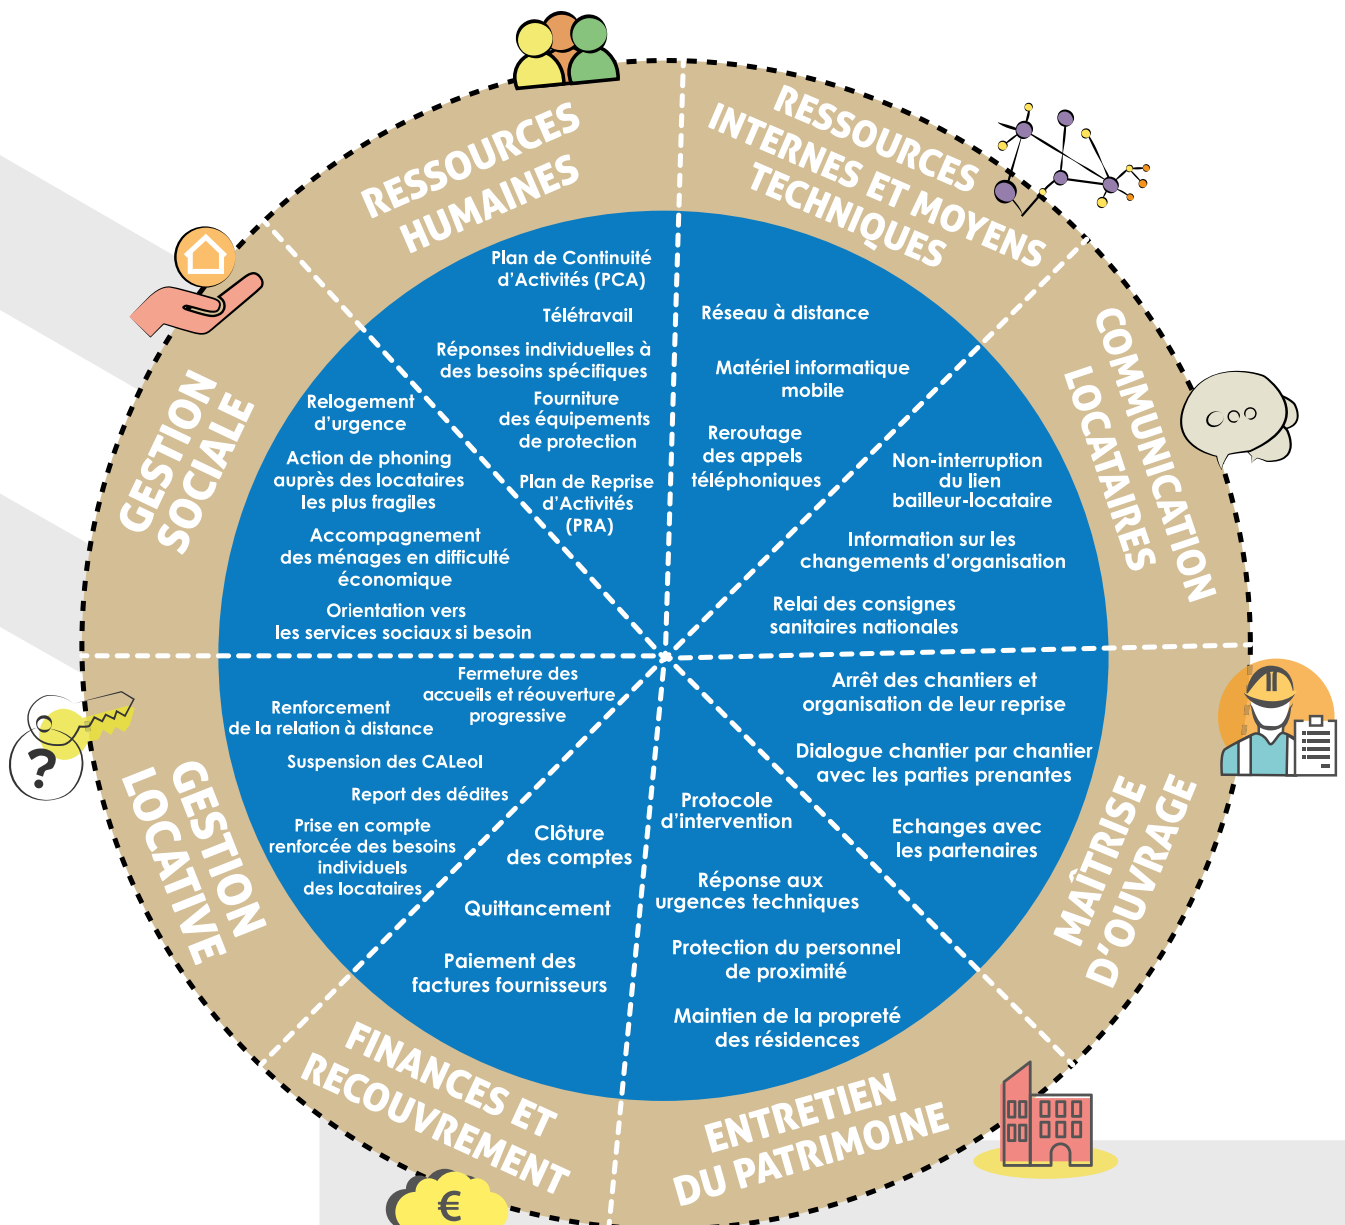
RESSOURCES HUMAINES

Plan de Continuité d'Activités (PCA)

Télétravail

Réponses individuelles à des besoins spécifiques

Fourniture des équipements de protection

Plan de Reprise d'Activités (PRA)

RESSOURCES INTERNES ET MOYENS TECHNIQUES

Réseau à distance

Matériel informatique mobile

Reroutage des appels téléphoniques

COMMUNICATION LOCATAIRES

Non-interruption du lien bailleur-locataire

Information sur les changements d'organisation

Relai des consignes sanitaires nationales

MAÎTRISE D'OUVRAGE

Arrêt des chantiers et organisation de leur reprise

Dialogue chantier par chantier avec les parties prenantes

Echanges avec les partenaires

ENTRETIEN DU PATRIMOINE

Protocole d'intervention

Réponse aux urgences techniques

Protection du personnel de proximité

Maintien de la propreté des résidences

FINANCES ET RECOUVREMENT

Clôture des comptes

Quittancement

Paiement des factures fournisseurs

GESTION LOCATIVE

Fermeture des accueils et réouverture progressive

Renforcement de la relation à distance

Suspension des CALeol

Report des dédites

Prise en compte renforcée des besoins individuels des locataires

GESTION SOCIALE

Relogement d'urgence

Action de phoning auprès des locataires les plus fragiles

Accompagnement des ménages en difficulté économique

Orientation vers les services sociaux si besoin

€

?